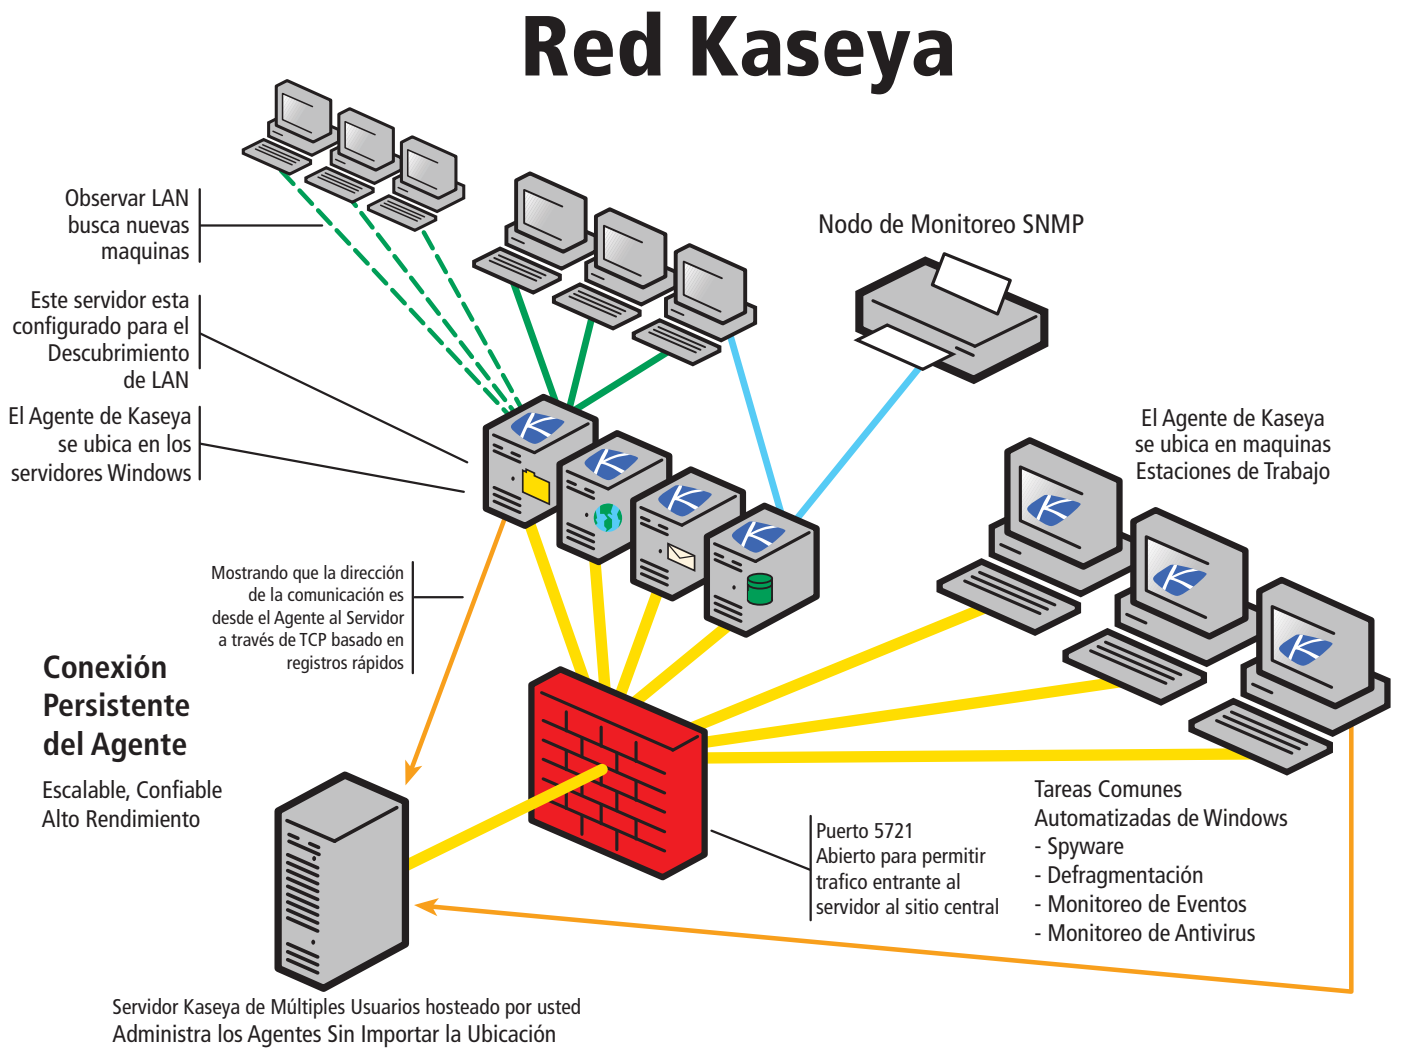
Red Kaseya

Observar LAN busca nuevas maquinas

Este servidor esta configurado para el Descubrimiento de LAN

El Agente de Kaseya se ubica en los servidores Windows

Nodo de Monitoreo SNMP

El Agente de Kaseya se ubica en maquinas Estaciones de Trabajo

Mostrando que la dirección de la comunicación es desde el Agente al Servidor a través de TCP basado en registros rápidos

Conexión Persistente del Agente

Escalable, Confiable
Alto Rendimiento

Puerto 5721
Abierto para permitir trafico entrante al servidor al sitio central

Tareas Comunes Automatizadas de Windows
- Spyware
- Defragmentación
- Monitoreo de Eventos
- Monitoreo de Antivirus

Servidor Kaseya de Múltiples Usuarios hosteado por usted
Administra los Agentes Sin Importar la Ubicación